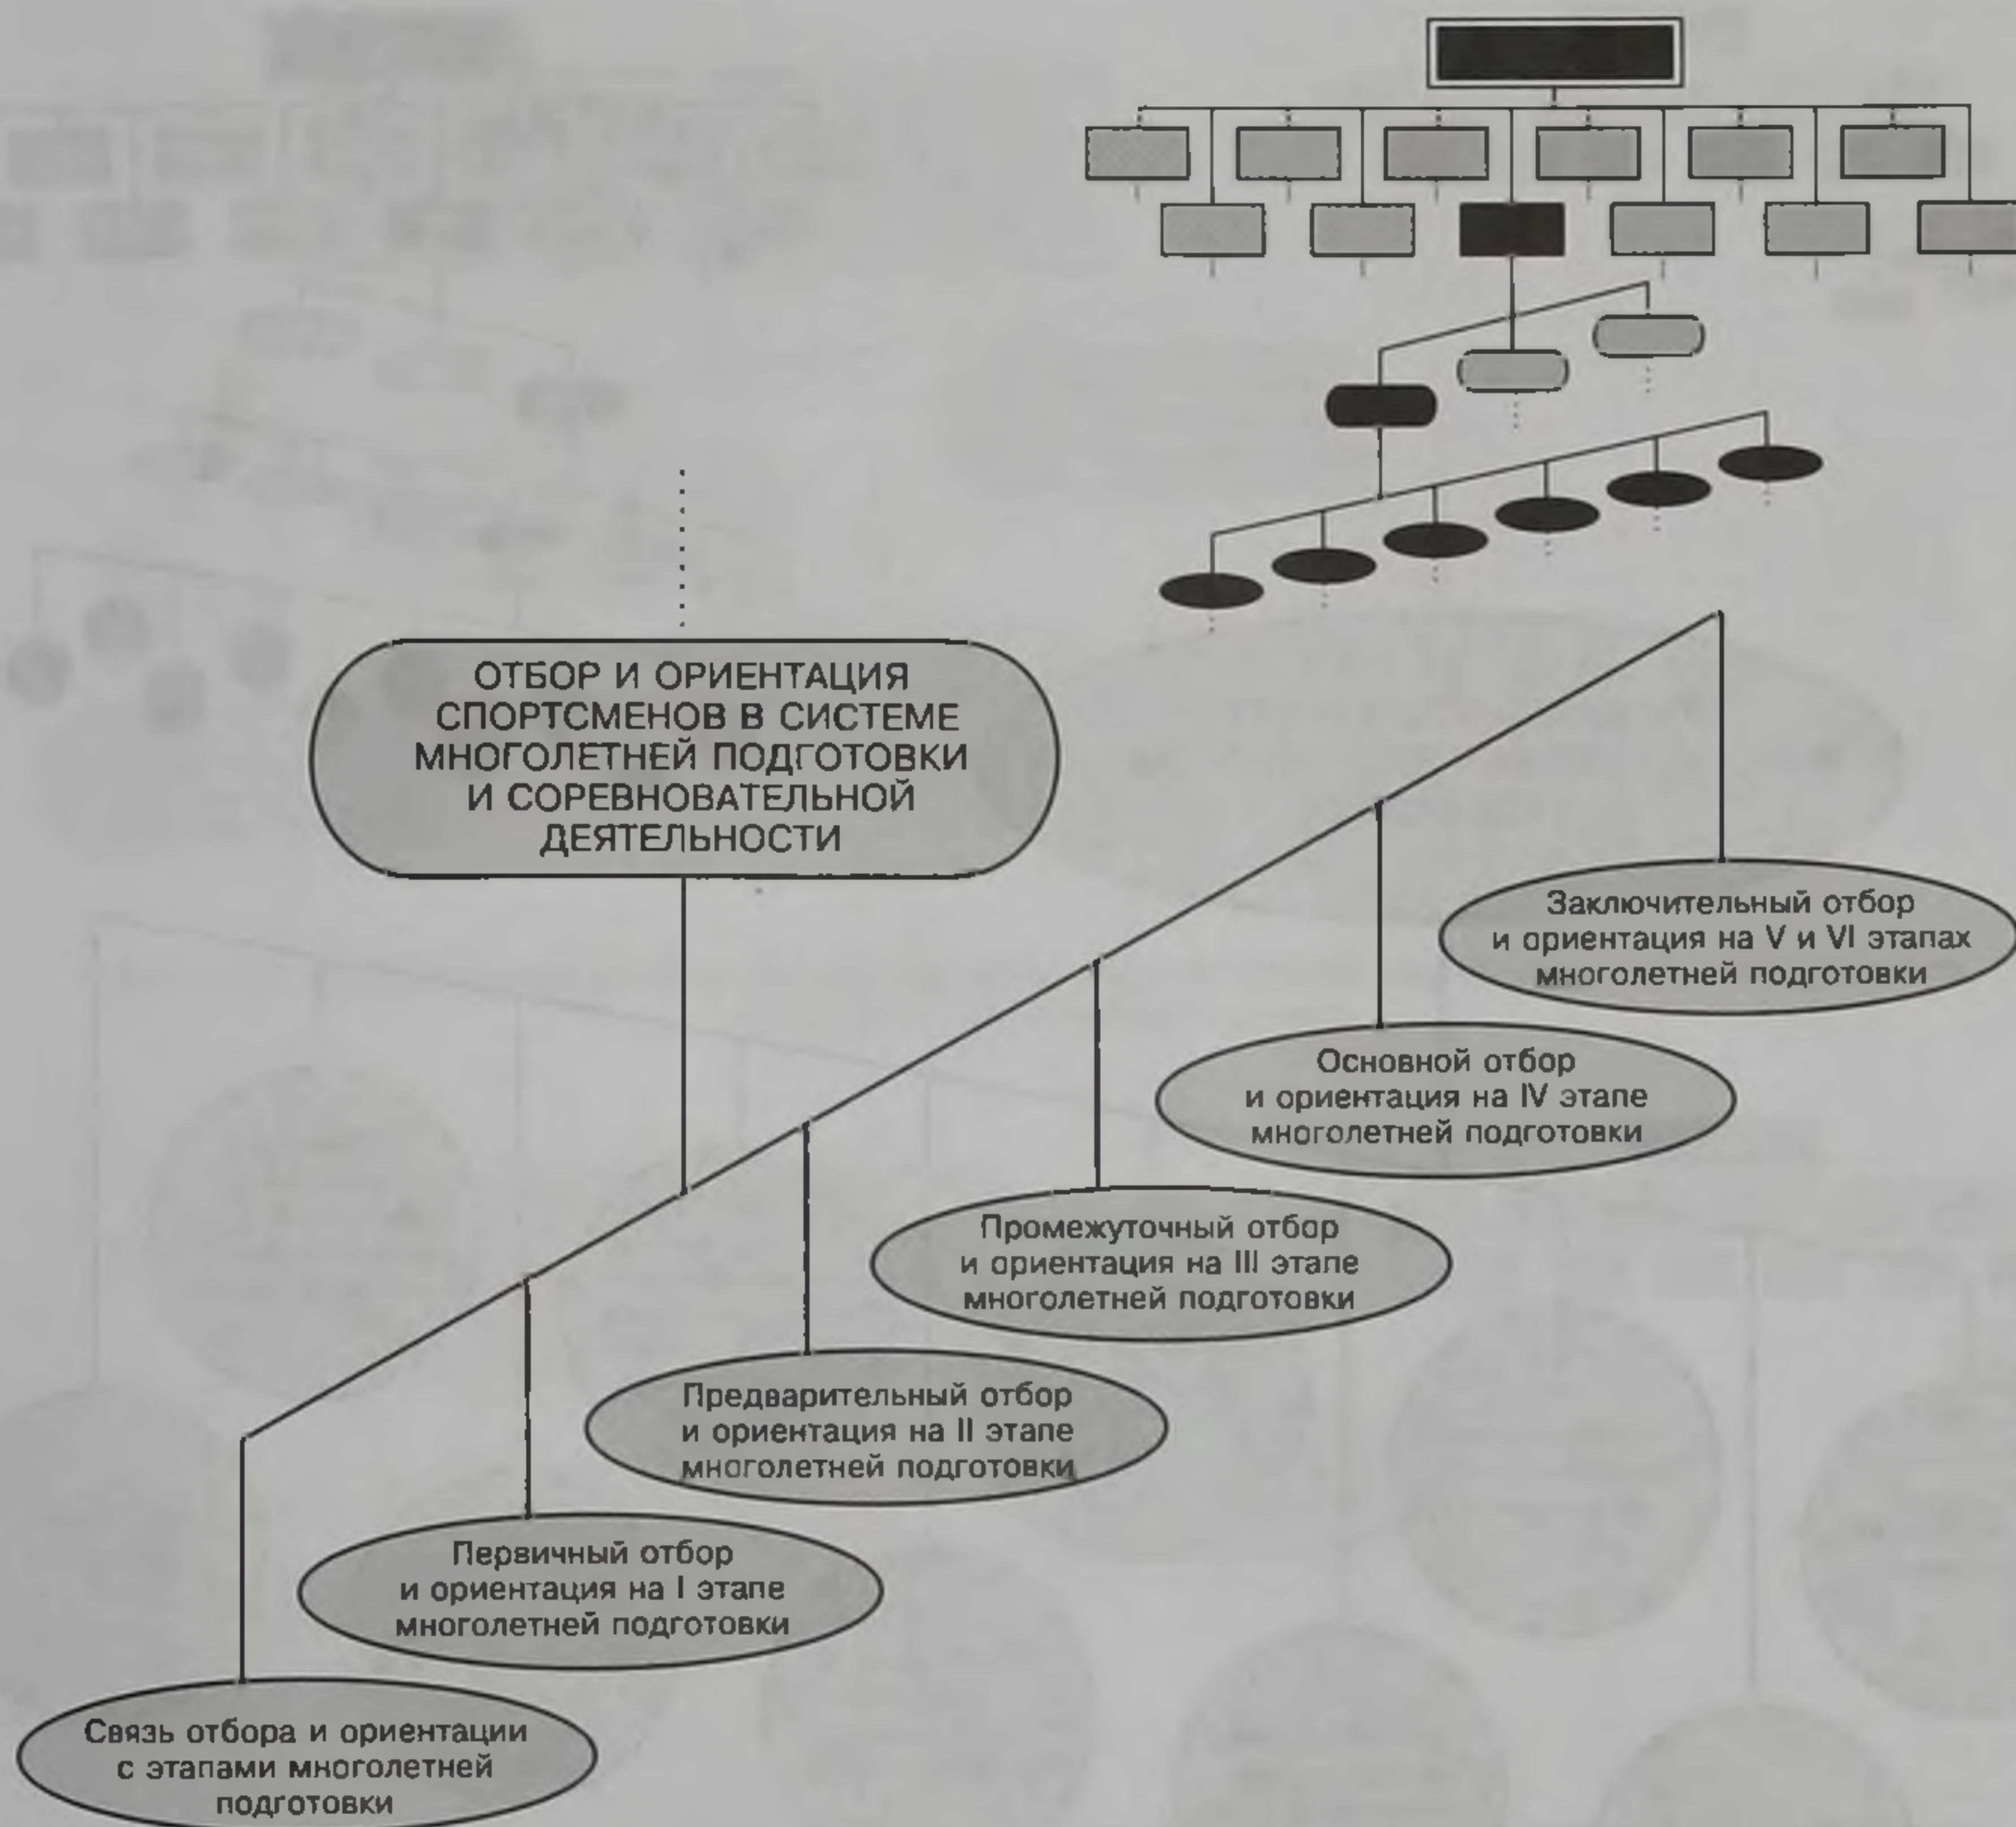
ОТБОР И ОРИЕНТАЦИЯ СПОРТСМЕНОВ В СИСТЕМЕ МНОГОЛЕТНЕЙ ПОДГОТОВКИ И СОРЕВНОВАТЕЛЬНОЙ ДЕЯТЕЛЬНОСТИ

Заключительный отбор и ориентация на V и VI этапах многолетней подготовки

Основной отбор и ориентация на IV этапе многолетней подготовки

Промежуточный отбор и ориентация на III этапе многолетней подготовки

Предварительный отбор и ориентация на II этапе многолетней подготовки

Первичный отбор и ориентация на I этапе многолетней подготовки

Связь отбора и ориентации с этапами многолетней подготовки